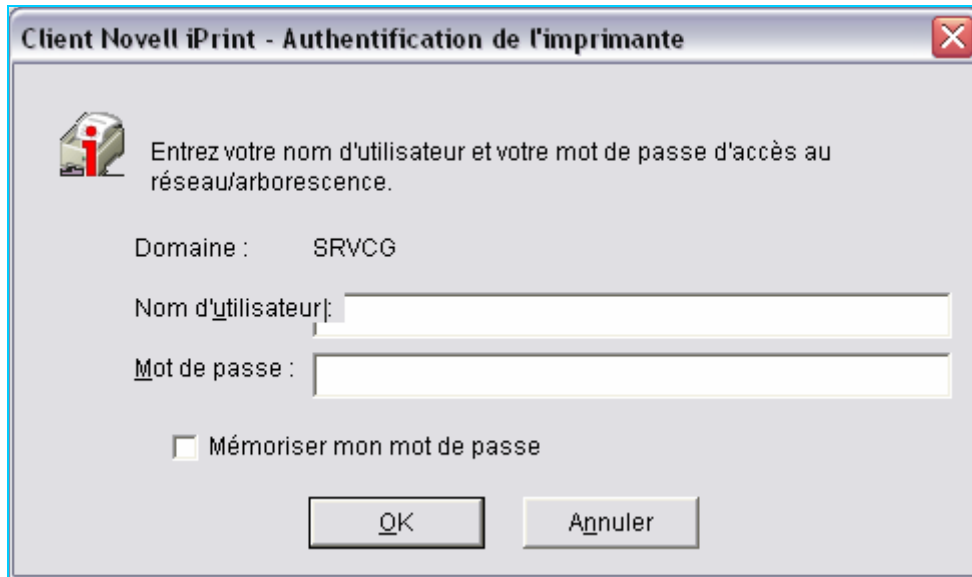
Client Novell iPrint - Authentification de l'imprimante

Entrez votre nom d'utilisateur et votre mot de passe d'accès au réseau/arborescence.

Domaine : SRVCG

Nom d'utilisateur :

Mot de passe :

Mémoriser mon mot de passe

OK

Annuler